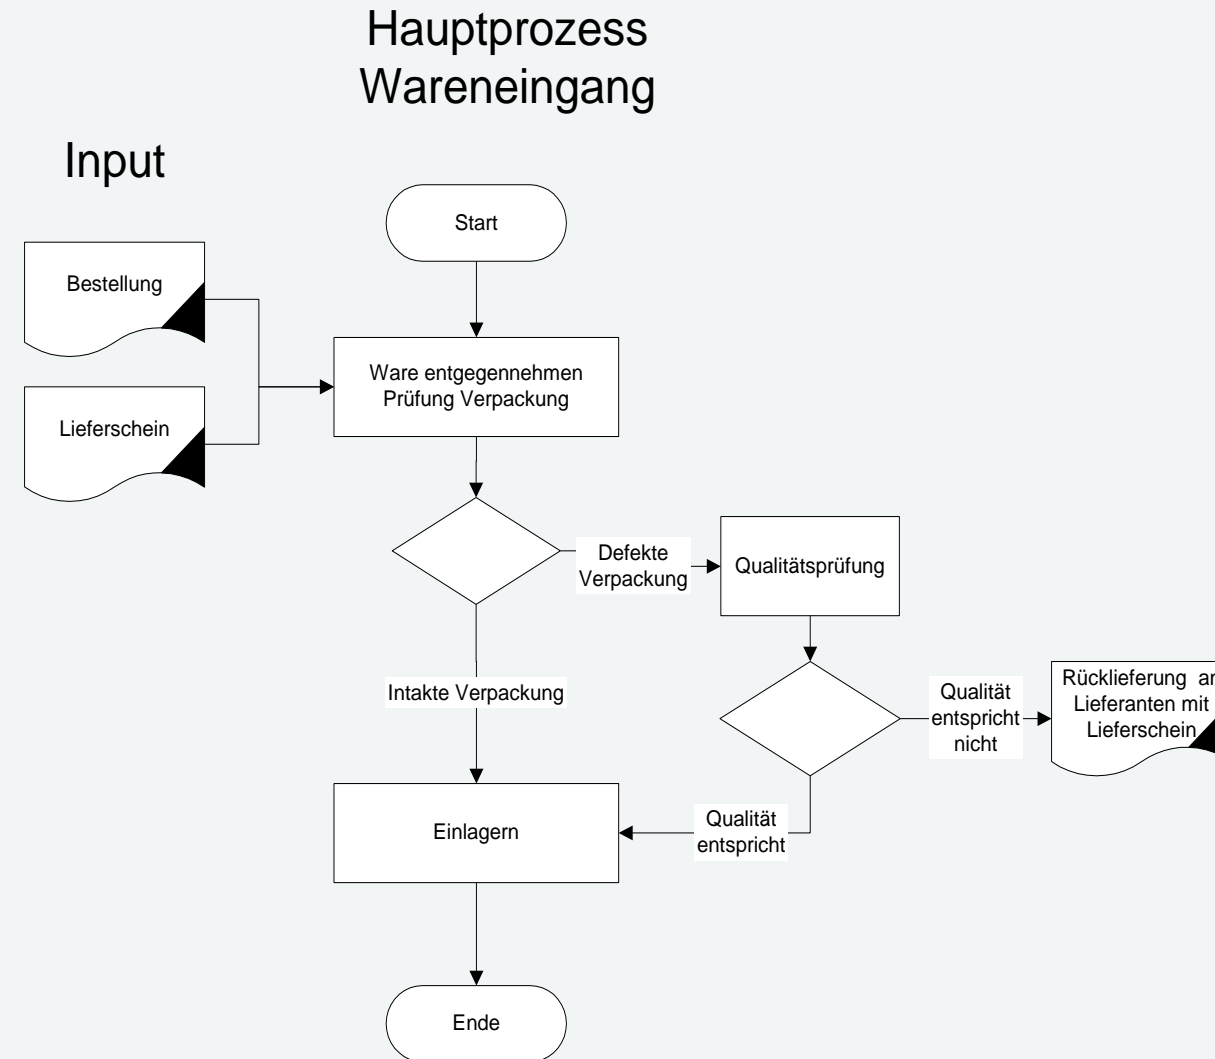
Hauptprozess
Wareneingang

Input

Start

Bestellung

Lieferschein

Ware entgegennehmen
Prüfung Verpackung

Defekte
Verpackung

Qualitätsprüfung

Intakte Verpackung

Qualität
entspricht
nicht

Rücklieferung an
Lieferanten mit
Lieferschein

Einlagern

Qualität
entspricht

Ende